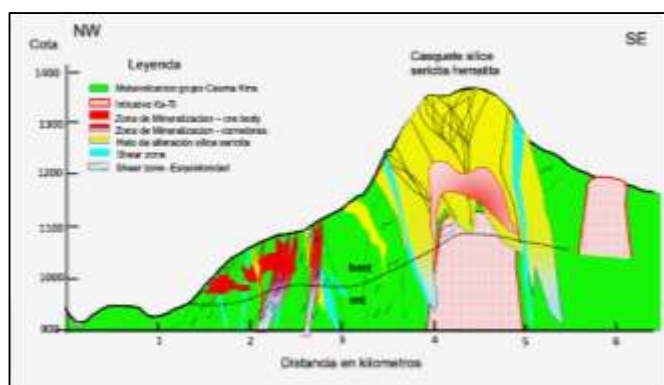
NW

SE

Cota

1400

1300

1200

1100

1000

900

Leyenda

Metavolcanico grupo Casma Kms

Intrusivo Ks-Ti

Zona de Mineralización – ore body

Zona de Mineralización – corredores

Halo de alteración sílice sericita

Shear zone

Shear zone- Esquistosidad

Casquete sílice sericita hematita

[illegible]

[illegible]

1

2

3

4

5

6

Distancia en kilometros